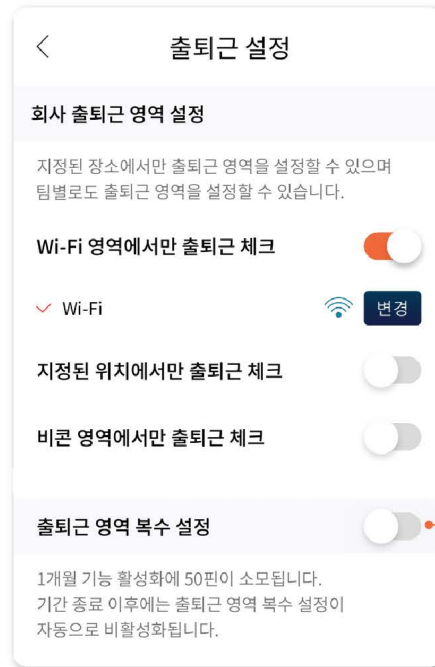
〈 출퇴근 설정

회사 출퇴근 영역 설정

지정된 장소에서만 출퇴근 영역을 설정할 수 있으며 팀별로도 출퇴근 영역을 설정할 수 있습니다.

Wi-Fi 영역에서만 출퇴근 체크

✓ Wi-Fi 변경

지정된 위치에서만 출퇴근 체크

비콘 영역에서만 출퇴근 체크

출퇴근 영역 복수 설정

1개월 기능 활성화에 50핀이 소모됩니다. 기간 종료 이후에는 출퇴근 영역 복수 설정이 자동으로 비활성화됩니다.